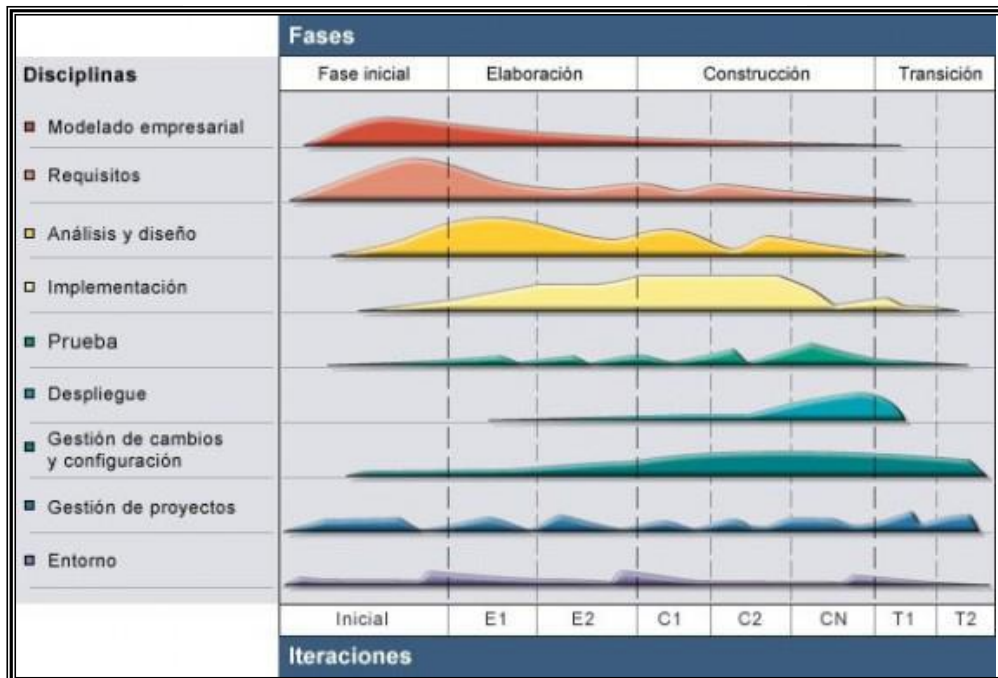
Fases

| Disciplinas | Fase inicial | Elaboración | Construcción | Transición |
|---|---|---|---|---|
| Modelado empresarial | | | | |
| Requisitos | | | | |
| Análisis y diseño | | | | |
| Implementación | | | | |
| Prueba | | | | |
| Despliegue | | | | |
| Gestión de cambios y configuración | | | | |
| Gestión de proyectos | | | | |
| Entorno | | | | |

| Inicial | E1 | E2 | C1 | C2 | CN | T1 | T2 |
|---|---|---|---|---|---|---|---|

Iteraciones